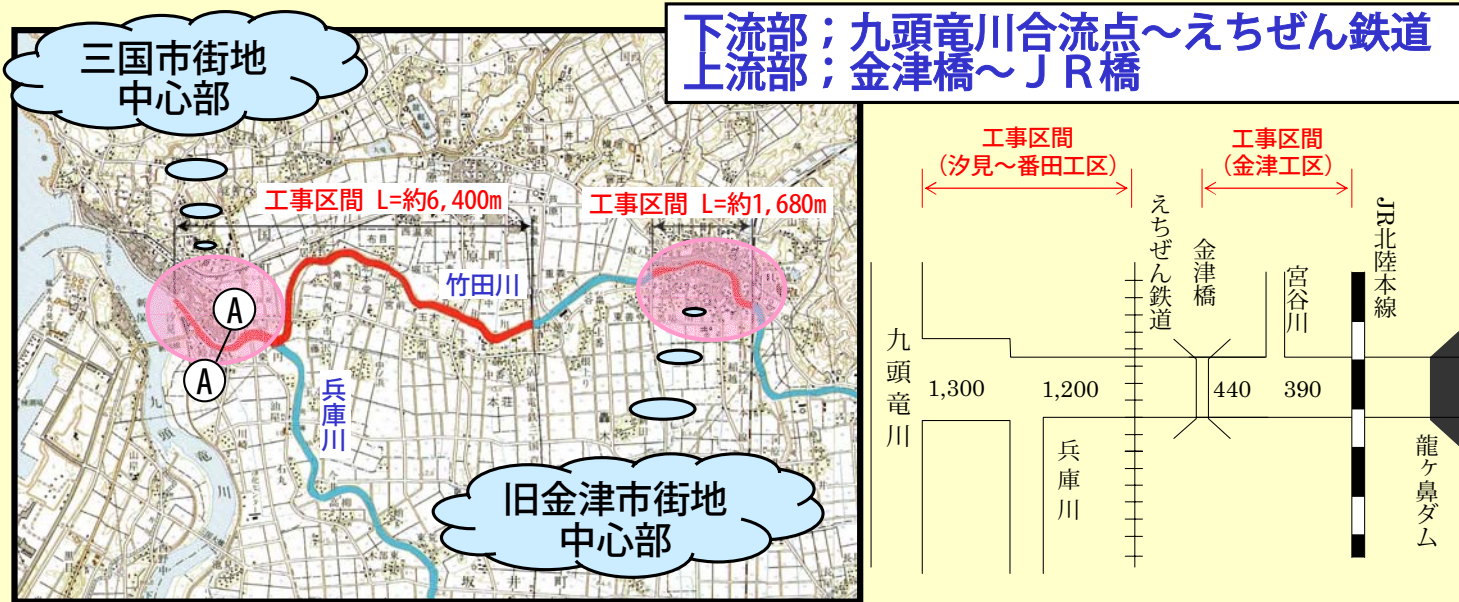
三国市街地
中心部

下流部；九頭竜川合流点～えちぜん鉄道
上流部；金津橋～ＪＲ橋

工事区間 L=約6,400m

工事区間 L=約1,680m

竹田川

A

A

兵庫川

九頭竜川

旧金津市街地
中心部

工事区間
（汐見～番田工区）

工事区間
（金津工区）

えちぜん鉄道

金津橋

宮谷川

JR北陸本線

九頭竜川

1,300

1,200

440

390

兵庫川

龍ケ鼻ダム